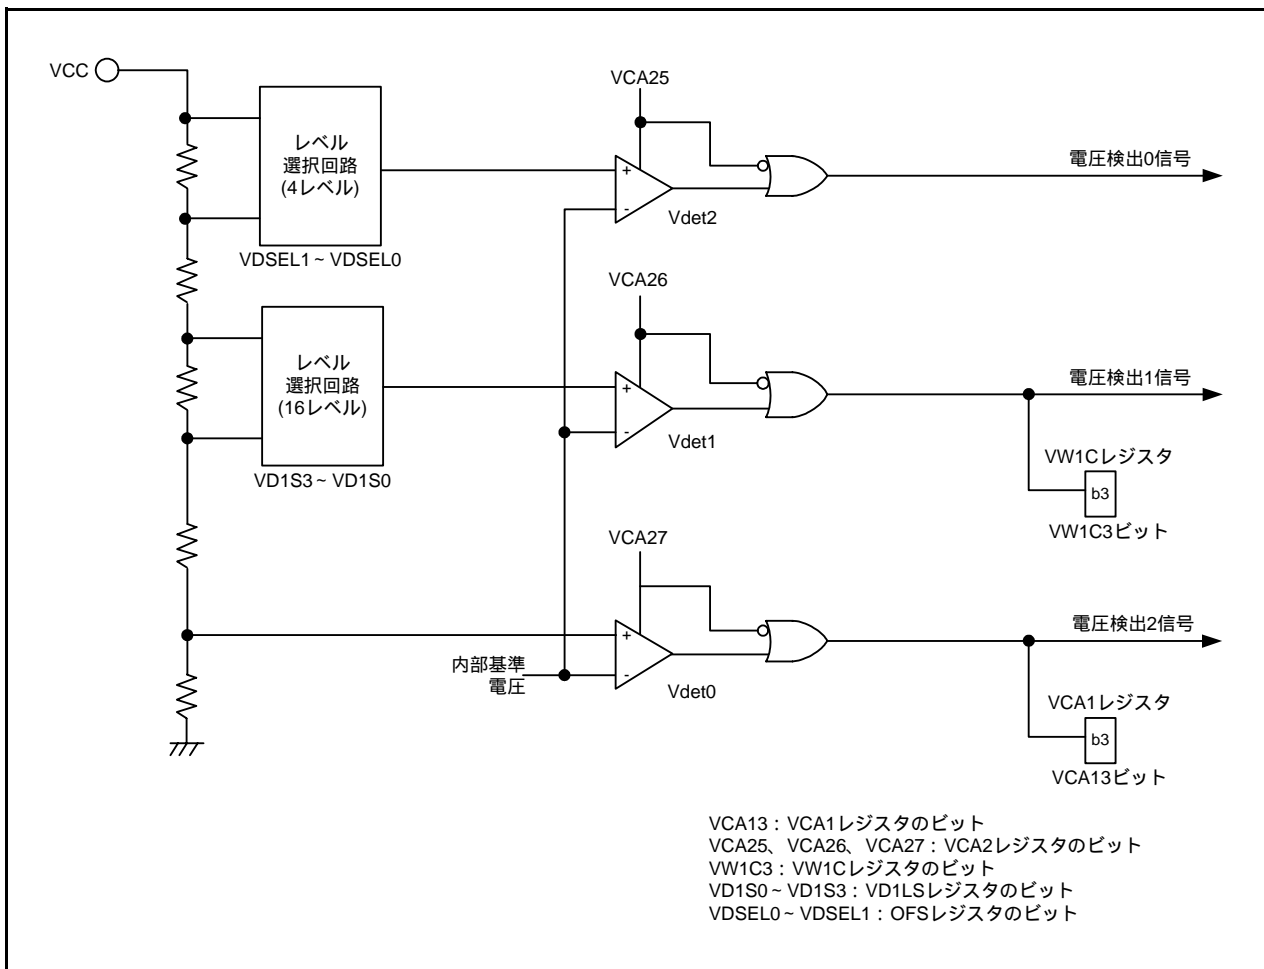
VCC

レベル
選択回路
(4レベル)

VDSEL1 ~ VDSEL0

レベル
選択回路
(16レベル)

VD1S3 ~ VD1S0

VCA25

+
-

Vdet2

電圧検出0信号

VCA26

+
-

Vdet1

電圧検出1信号

VW1Cレジスタ

b3

VW1C3ビット

VCA27

+
-

内部基準
電圧

Vdet0

電圧検出2信号

VCA1レジスタ

b3

VCA13ビット

VCA13：VCA1レジスタのビット
VCA25、VCA26、VCA27：VCA2レジスタのビット
VW1C3：VW1Cレジスタのビット
VD1S0 ~ VD1S3：VD1LSレジスタのビット
VDSEL0 ~ VDSEL1：OFSレジスタのビット